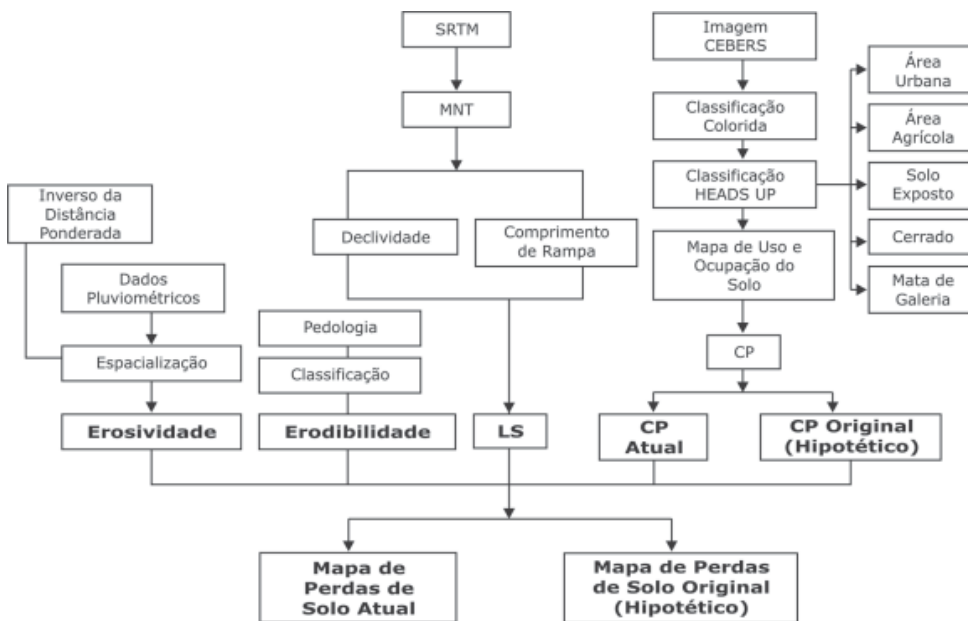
SRTM

MNT

Imagem CEBERS

Classificação Colorida

Classificação HEADS UP

Área Urbana

Área Agrícola

Solo Exposto

Cerrado

Mata de Galeria

Inverso da Distância Ponderada

Declividade

Comprimento de Rampa

Mapa de Uso e Ocupação do Solo

Dados Pluviométricos

Pedologia

Classificação

Espacialização

CP

Erosividade

Erodibilidade

LS

CP Atual

CP Original (Hipotético)

Mapa de Perdas de Solo Atual

Mapa de Perdas de Solo Original (Hipotético)